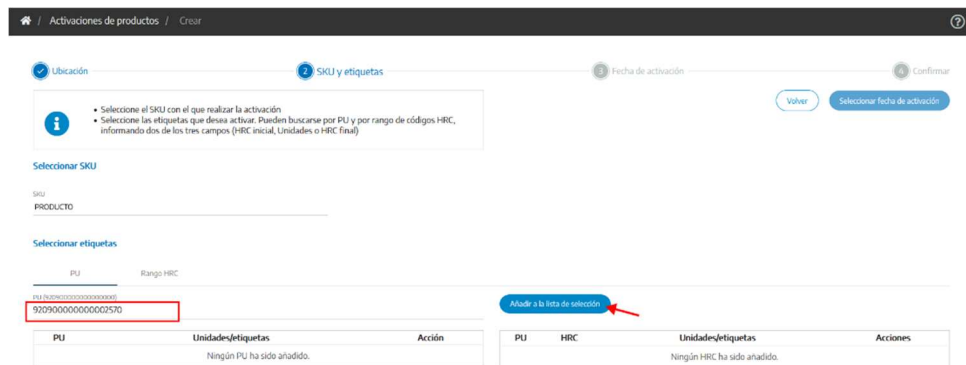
/ Activaciones de productos / Crear

?

Ubicación

2 SKU y etiquetas

3 Fecha de activación

4 Confirmar

• Seleccione el SKU con el que realizar la activación
• Seleccione las etiquetas que desea activar. Pueden buscarse por PU y por rango de códigos HRC, informando dos de los tres campos (HRC inicial, Unidades o HRC final)

Volver

Seleccionar fecha de activación

Seleccionar SKU

SKU
PRODUCTO

Seleccionar etiquetas

PU

Rango HRC

PU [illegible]
920900000000002570

Añadir a la lista de selección

| PU | Unidades/etiquetas | Acción |
|---|---|---|
| Ningún PU ha sido añadido. | | |

| PU | HRC | Unidades/etiquetas | Acciones |
|---|---|---|---|
| Ningún HRC ha sido añadido. | | | |